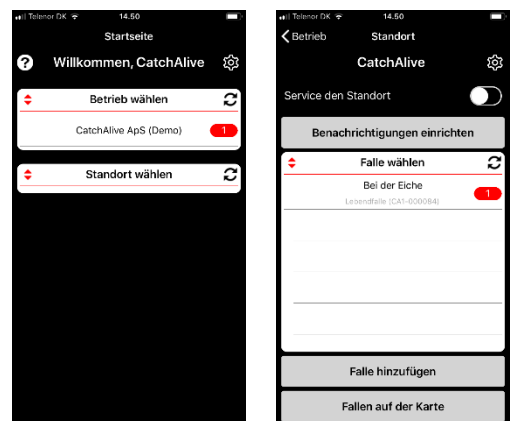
Telenor DK 14.50

Startseite

? Willkommen, CatchAlive

Betrieb wählen

CatchAlive ApS (Demo) 1

Standort wählen

Telenor DK 14.50

Betrieb Standort

CatchAlive

Service den Standort

Benachrichtigungen einrichten

Falle wählen

Bei der Eiche

Lebendfalle (CA1-000084) 1

Falle hinzufügen

Fallen auf der Karte